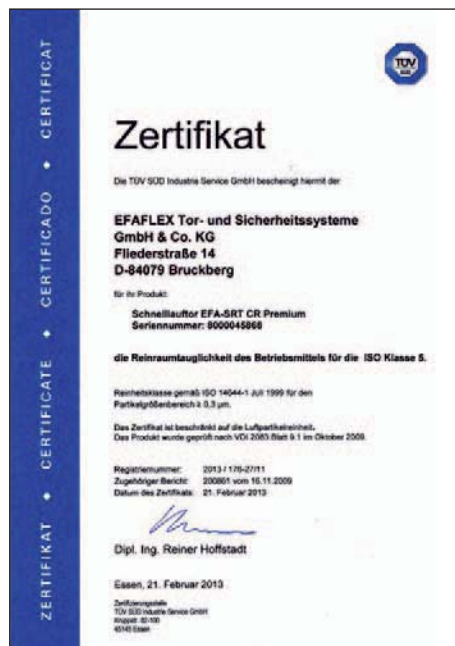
ZERTIFIKAT • CERTIFICATE • CERTIFICADO • CERTIFICAT

TÜV SÜD

Zertifikat

Die TÜV SÜD Industrie Service GmbH bescheinigt hiermit der

EFAFLEX Tor- und Sicherheitssysteme GmbH & Co. KG
Fliederstraße 14
D-84079 Bruckberg

für ihr Produkt:

Schnelllauftor EFA-SRT CR Premium
Seriennummer: 8000045868

die Reinraumtauglichkeit des Betriebsmittels für die ISO Klasse 5.

Reinheitsklasse gemäß ISO 14644-1 Juli 1999 für den Partikelgrößenbereich ≥ 0,3 µm.

Das Zertifikat ist beschränkt auf die Luftpartikelreinheit.
Das Produkt wurde geprüft nach VDI 2083 Blatt 9.1 im Oktober 2009.

Registriernummer: 2013 / 176-27/11
Zugehöriger Bericht: 200861 vom 16.11.2009
Datum des Zertifikats: 21. Februar 2013

Dipl. Ing. Reiner Hoffstadt

Essen, 21. Februar 2013

Zertifizierungsstelle
TÜV SÜD Industrie Service GmbH
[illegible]
45145 Essen